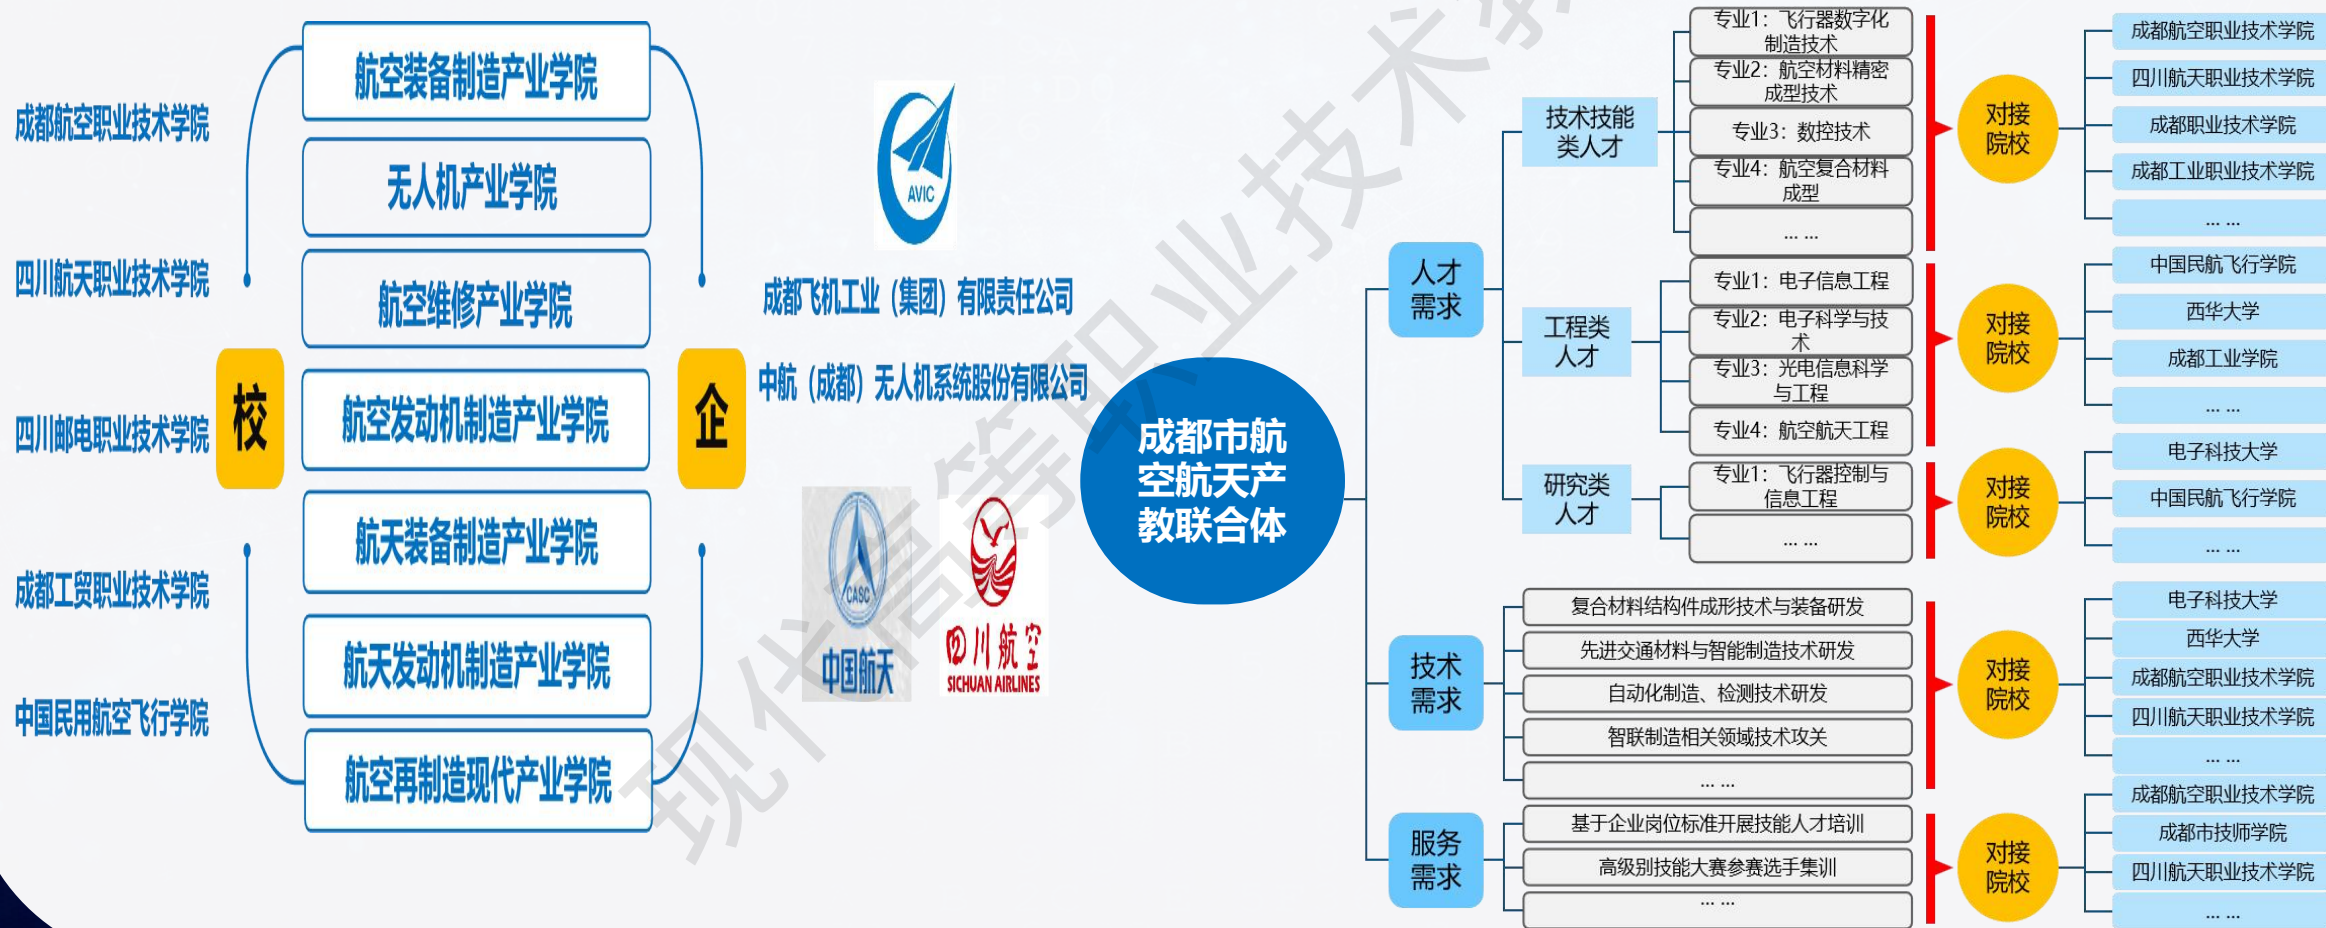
成都航空职业技术学院

四川航天职业技术学院

四川邮电职业技术学院

成都工贸职业技术学院

中国民用航空飞行学院

航空装备制造产业学院

无人机产业学院

航空维修产业学院

航空发动机制造产业学院

航天装备制造产业学院

航天发动机制造产业学院

航空再制造现代产业学院

校

企

AVIC

成都飞机工业（集团）有限责任公司

中航（成都）无人机系统股份有限公司

CASC
中国航天

四川航空
SICHUAN AIRLINES

成都市航空航天产教联合体

人才需求

技术技能类人才

专业1：飞行器数字化制造技术
专业2：航空材料精密成型技术
专业3：数控技术
专业4：航空复合材料成型
… …

对接院校

成都航空职业技术学院
四川航天职业技术学院
成都职业技术学院
成都工业职业技术学院
… …

工程类人才

专业1：电子信息工程
专业2：电子科学与技术
专业3：光电信息科学与工程
专业4：航空航天工程

对接院校

中国民航飞行学院
西华大学
成都工业学院
… …

研究类人才

专业1：飞行器控制与信息工程
… …

对接院校

电子科技大学
中国民航飞行学院
… …

技术需求

复合材料结构件成形技术与装备研发
先进交通材料与智能制造技术研发
自动化制造、检测技术研发
智联制造相关领域技术攻关
… …

对接院校

电子科技大学
西华大学
成都航空职业技术学院
四川航天职业技术学院
… …

服务需求

基于企业岗位标准开展技能人才培训
高级别技能大赛参赛选手集训
… …

对接院校

成都航空职业技术学院
成都市技师学院
四川航天职业技术学院
… …

现代高等职业技术学